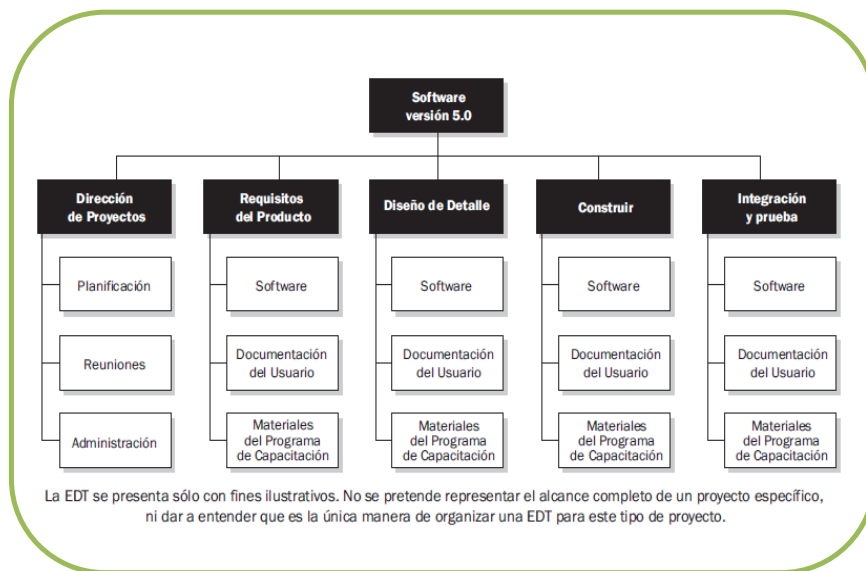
Software versión 5.0

Dirección de Proyectos

Planificación

Reuniones

Administración

Requisitos del Producto

Software

Documentación del Usuario

Materiales del Programa de Capacitación

Diseño de Detalle

Software

Documentación del Usuario

Materiales del Programa de Capacitación

Construir

Software

Documentación del Usuario

Materiales del Programa de Capacitación

Integración y prueba

Software

Documentación del Usuario

Materiales del Programa de Capacitación

La EDT se presenta sólo con fines ilustrativos. No se pretende representar el alcance completo de un proyecto específico, ni dar a entender que es la única manera de organizar una EDT para este tipo de proyecto.